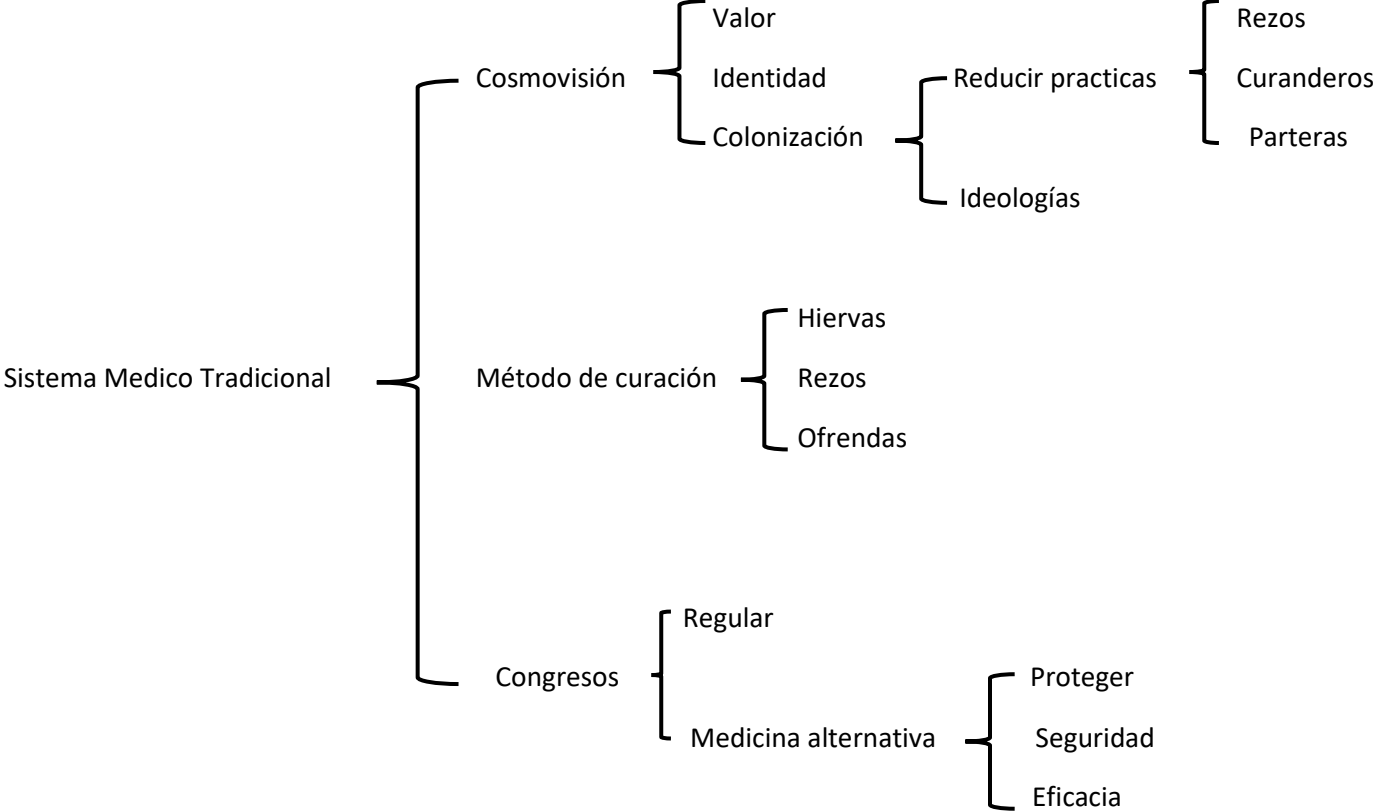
Sistema Medico Tradicional

Cosmovisión

Valor

Identidad

Colonización

Reducir practicas

Rezos

Curanderos

Parteras

Ideologías

Método de curación

Hiervas

Rezos

Ofrendas

Congresos

Regular

Medicina alternativa

Proteger

Seguridad

Eficacia